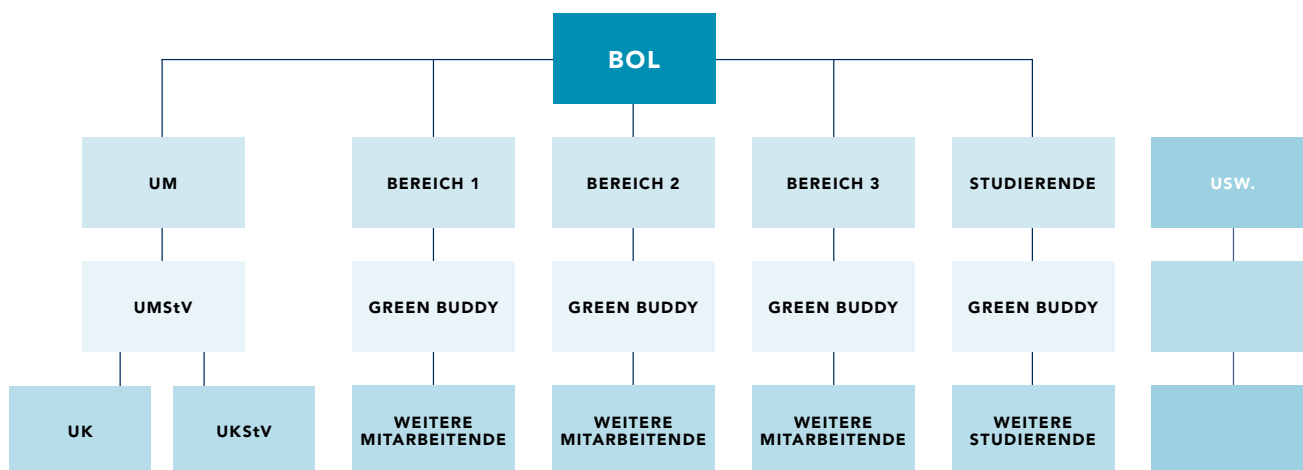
BOL

UM

UMStV

UK

UKStV

BEREICH 1

GREEN BUDDY

WEITERE MITARBEITENDE

BEREICH 2

GREEN BUDDY

WEITERE MITARBEITENDE

BEREICH 3

GREEN BUDDY

WEITERE MITARBEITENDE

STUDIERENDE

GREEN BUDDY

WEITERE STUDIERENDE

USW.